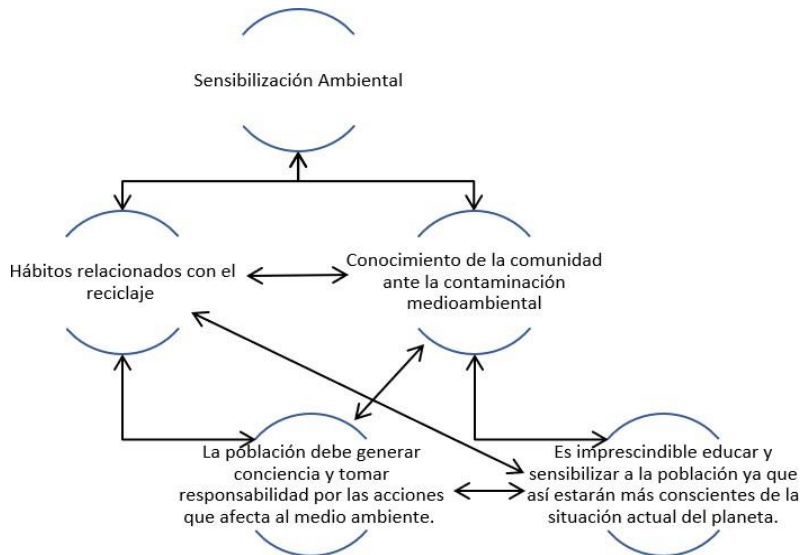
Sensibilización Ambiental

Hábitos relacionados con el reciclaje

Conocimiento de la comunidad ante la contaminación medioambiental

La población debe generar conciencia y tomar responsabilidad por las acciones que afecta al medio ambiente.

Es imprescindible educar y sensibilizar a la población ya que así estarán más conscientes de la situación actual del planeta.